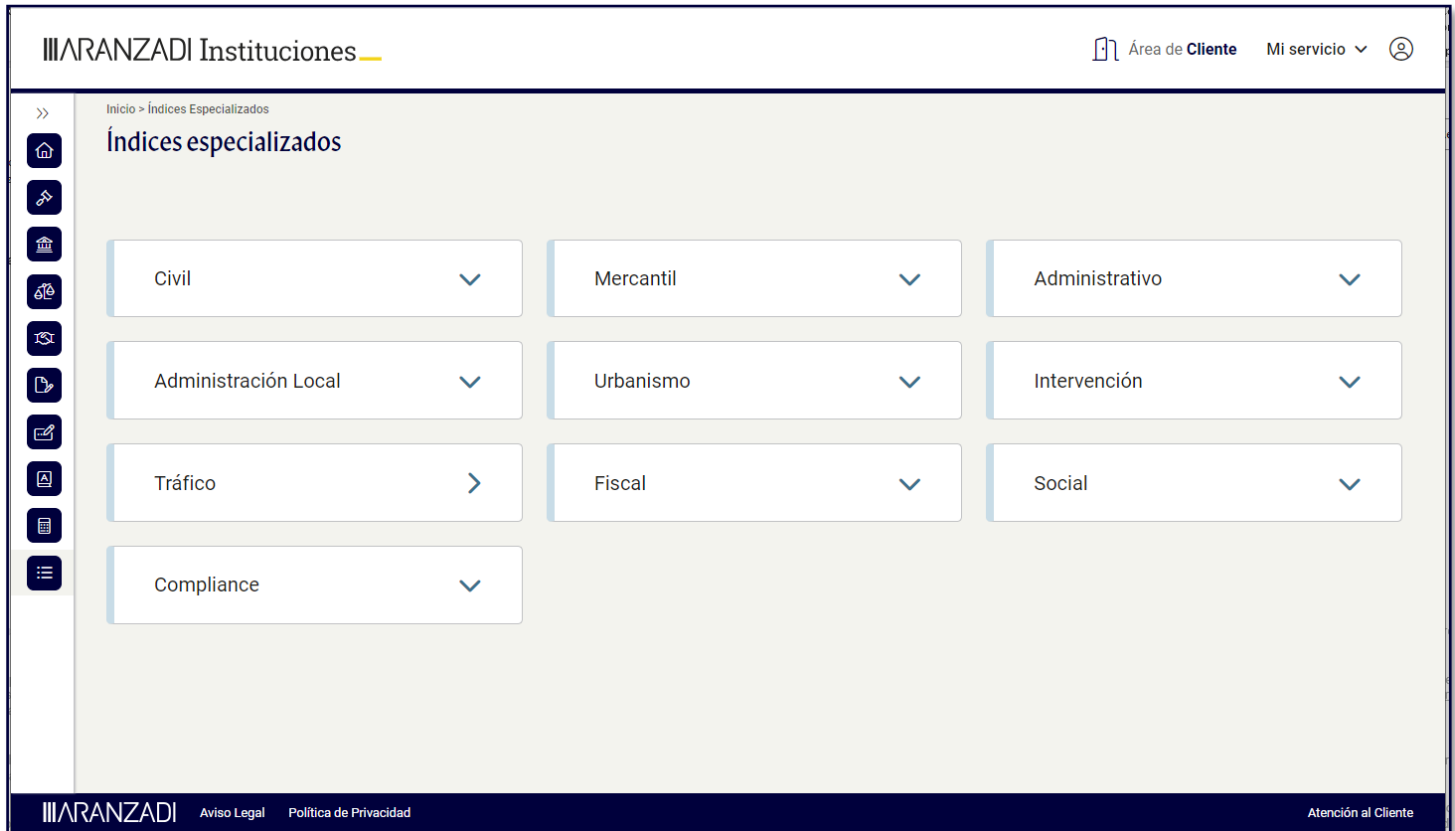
ARANZADI Instituciones

Área de Cliente Mi servicio

Inicio > Índices Especializados

Índices especializados

Civil

Mercantil

Administrativo

Administración Local

Urbanismo

Intervención

Tráfico

Fiscal

Social

Compliance

ARANZADI Aviso Legal Política de Privacidad Atención al Cliente